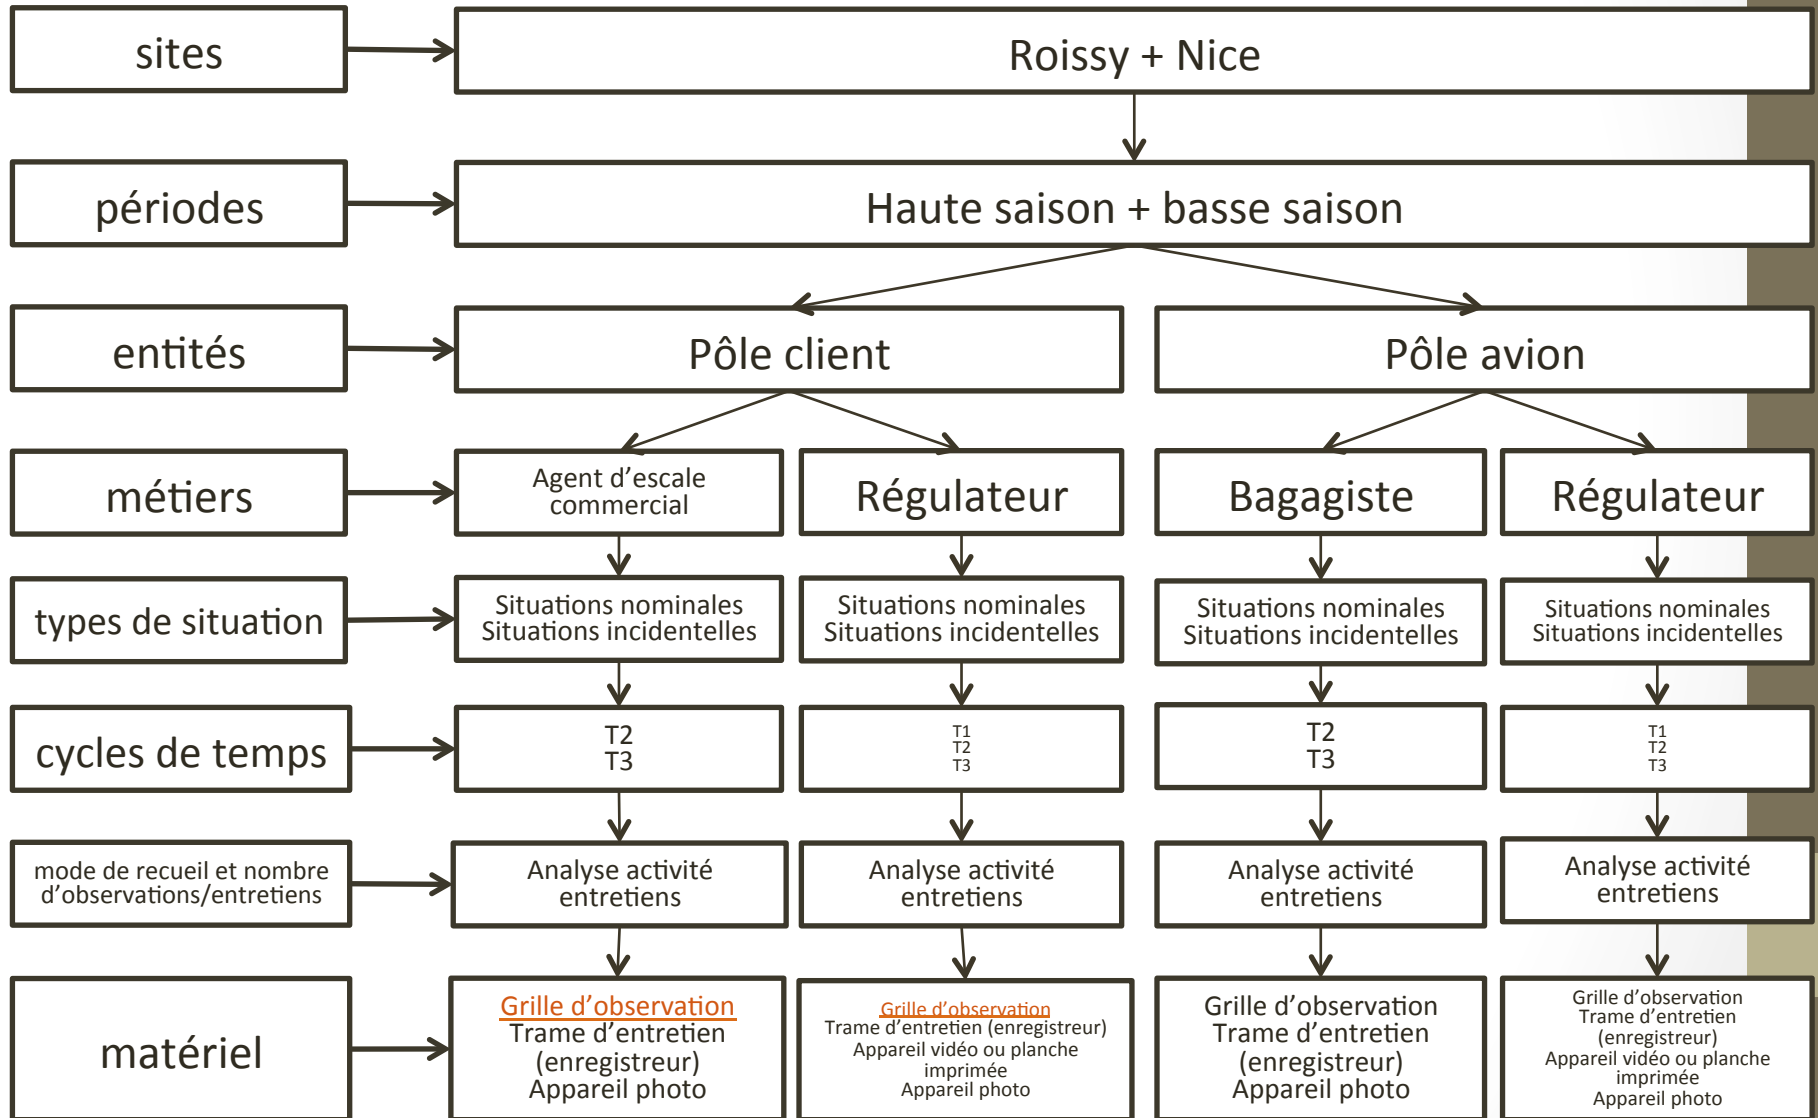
sites

Roissy + Nice

périodes

Haute saison + basse saison

entités

Pôle client

Pôle avion

métiers

Agent d'escale commercial

Régulateur

Bagagiste

Régulateur

types de situation

Situations nominales
Situations incidentelles

Situations nominales
Situations incidentelles

Situations nominales
Situations incidentelles

Situations nominales
Situations incidentelles

cycles de temps

T2
T3

T1
T2
T3

T2
T3

T1
T2
T3

mode de recueil et nombre d'observations/entretiens

Analyse activité
entretiens

Analyse activité
entretiens

Analyse activité
entretiens

Analyse activité
entretiens

matériel

Grille d'observation
Trame d'entretien
(enregistreur)
Appareil photo

Grille d'observation
Trame d'entretien (enregistreur)
Appareil vidéo ou planche imprimée
Appareil photo

Grille d'observation
Trame d'entretien
(enregistreur)
Appareil photo

Grille d'observation
Trame d'entretien
(enregistreur)
Appareil vidéo ou planche imprimée
Appareil photo